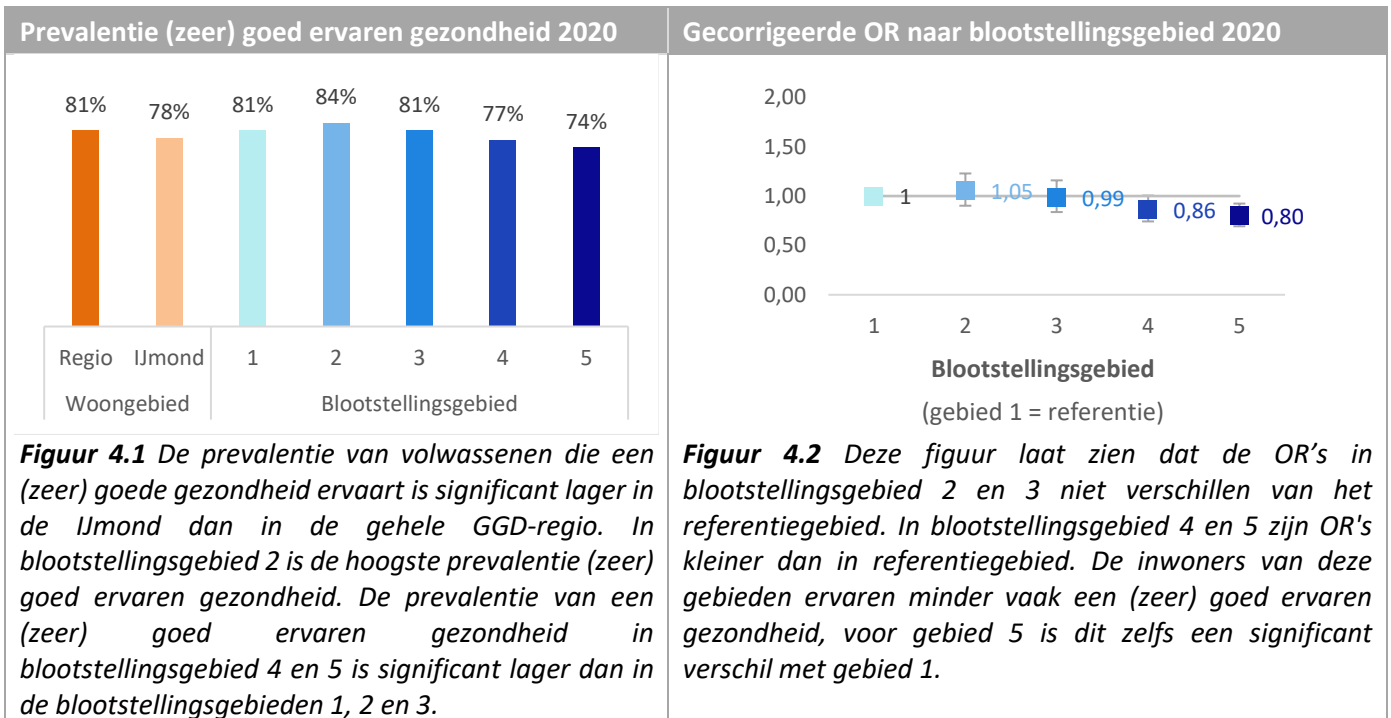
| Prevalentie (zeer) goed ervaren gezondheid 2020 | Gecorrigeerde OR naar blootstellingsgebied 2020 |
|---|---|

81% 78% 81% 84% 81% 77% 74%

Regio IJmond 1 2 3 4 5

Woongebied Blootstellingsgebied

2,00
1,50
1,00
0,50
0,00

1 1,05 0,99 0,86 0,80

1 2 3 4 5

Blootstellingsgebied

(gebied 1 = referentie)

*Figuur 4.1 De prevalentie van volwassenen die een (zeer) goede gezondheid ervaart is significant lager in de IJmond dan in de gehele GGD-regio. In blootstellingsgebied 2 is de hoogste prevalentie (zeer) goed ervaren gezondheid. De prevalentie van een (zeer) goed ervaren gezondheid in blootstellingsgebied 4 en 5 is significant lager dan in de blootstellingsgebieden 1, 2 en 3.*

*Figuur 4.2 Deze figuur laat zien dat de OR's in blootstellingsgebied 2 en 3 niet verschillen van het referentiegebied. In blootstellingsgebied 4 en 5 zijn OR's kleiner dan in referentiegebied. De inwoners van deze gebieden ervaren minder vaak een (zeer) goed ervaren gezondheid, voor gebied 5 is dit zelfs een significant verschil met gebied 1.*